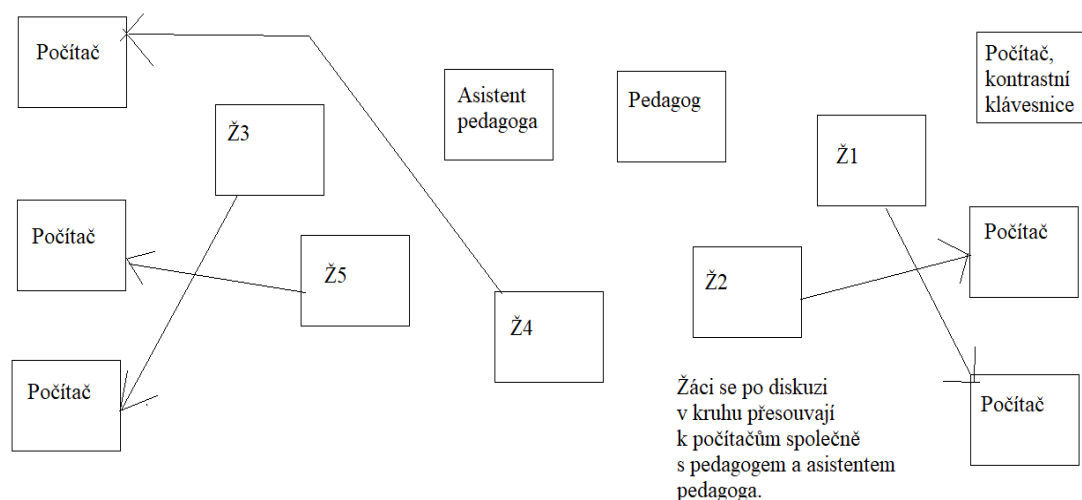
Počítač

Asistent pedagoga

Pedagog

Počítač, kontrastní klávesnice

Ž3

Ž1

Počítač

Ž5

Počítač

Ž2

Ž4

Počítač

Počítač

Žáci se po diskuzi v kruhu přesouvají k počítačům společně s pedagogem a asistentem pedagoga.